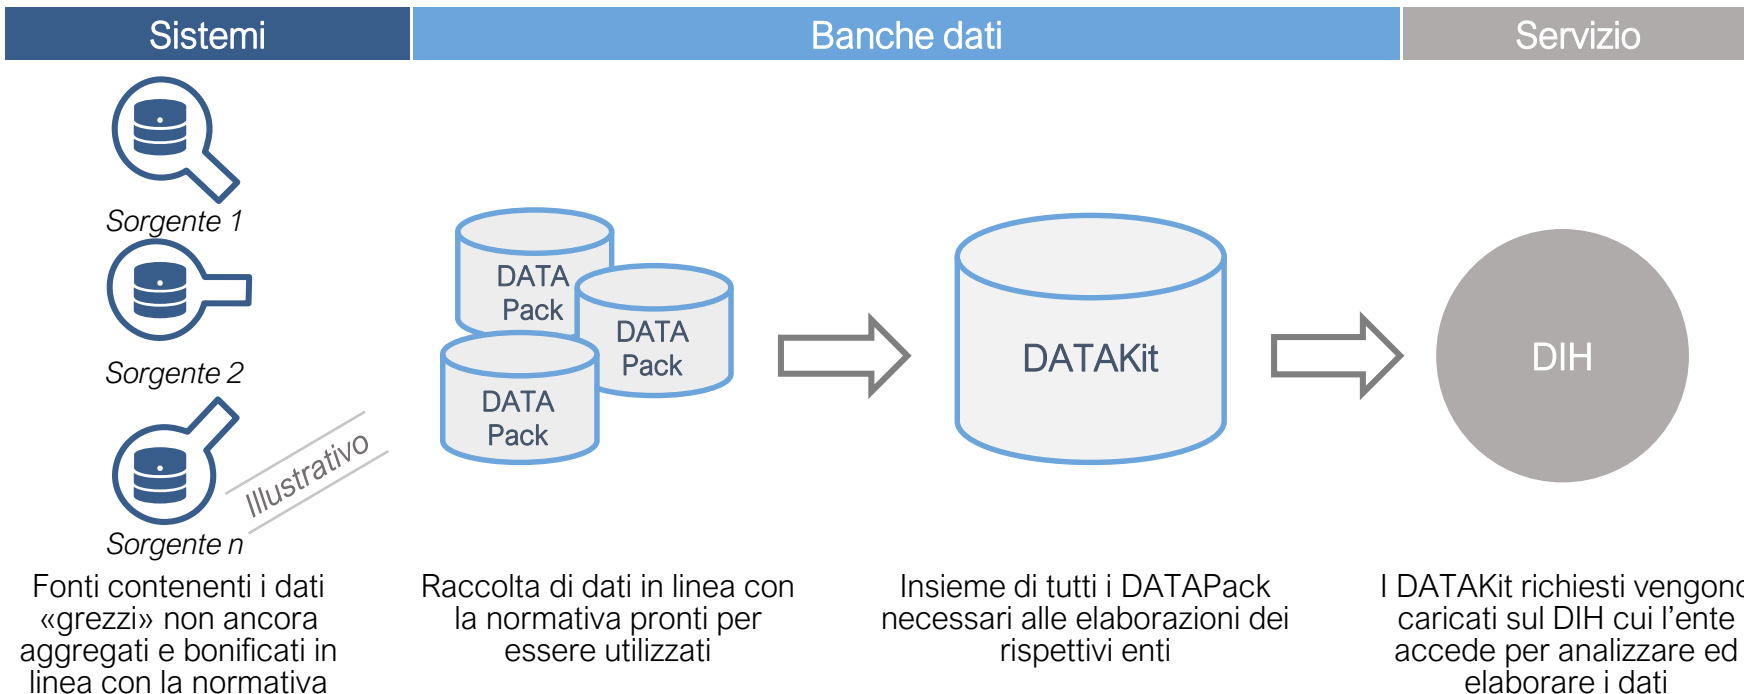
Sistemi

Banche dati

Servizio

Sorgente 1

Sorgente 2

Illustrativo

Sorgente n

DATA Pack

DATA Pack

DATA Pack

DATAKit

DIH

Fonti contenenti i dati «grezzi» non ancora aggregati e bonificati in linea con la normativa

Raccolta di dati in linea con la normativa pronti per essere utilizzati

Insieme di tutti i DATAPack necessari alle elaborazioni dei rispettivi enti

I DATAKit richiesti vengon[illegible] caricati sul DIH cui l'ente accede per analizzare ed elaborare i dati